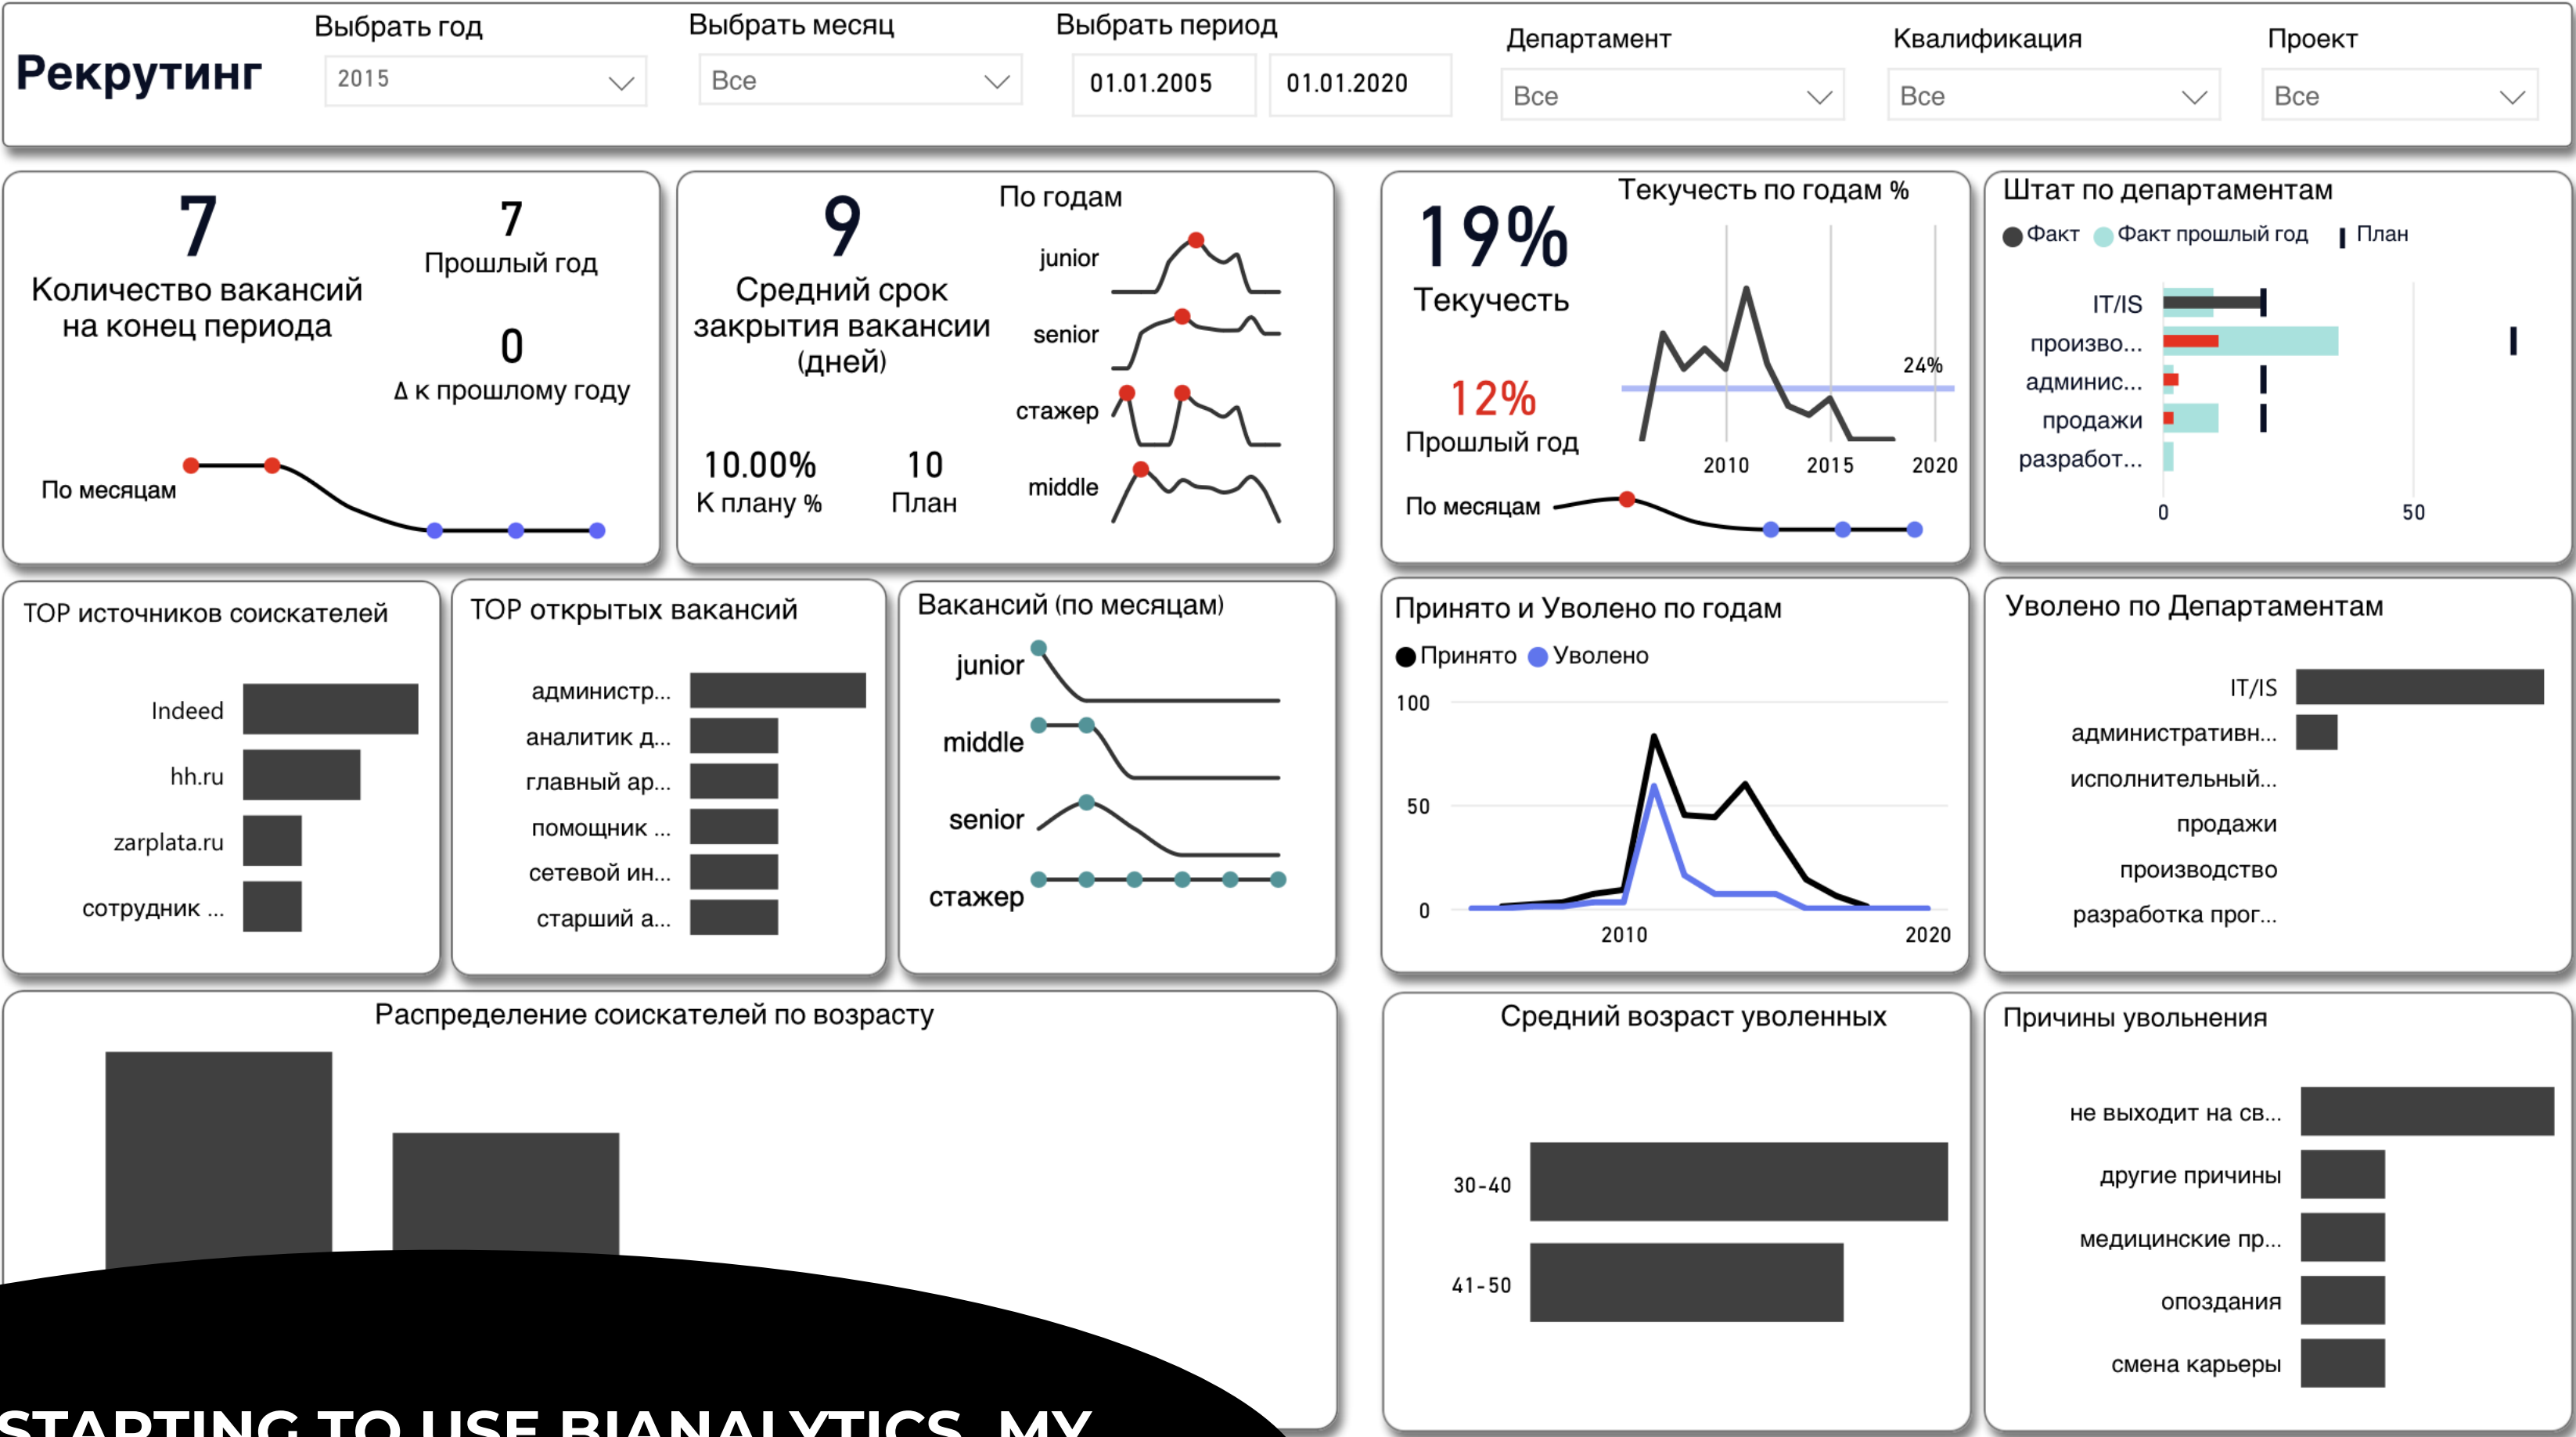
Рекрутинг
Выбрать год
2015
Выбрать месяц
Все
Выбрать период
01.01.2005
01.01.2020
Департамент
Все
Квалификация
Все
Проект
Все

7
Количество вакансий на конец периода
7
Прошлый год
0
Δ к прошлому году
По месяцам

9
Средний срок закрытия вакансии (дней)
По годам
junior
senior
стажер
middle
10.00%
К плану %
10
План

19%
Текучесть
12%
Прошлый год
Текучесть по годам %
24%
2010
2015
2020
По месяцам

Штат по департаментам
Факт
Факт прошлый год
План
IT/IS
произво...
админис...
продажи
разработ...
0
50

TOP источников соискателей
Indeed
hh.ru
zarplata.ru
сотрудник ...

TOP открытых вакансий
администр...
аналитик д...
главный ар...
помощник ...
сетевой ин...
старший а...

Вакансий (по месяцам)
junior
middle
senior
стажер

Принято и Уволено по годам
Принято
Уволено
100
50
0
2010
2020

Уволено по Департаментам
IT/IS
административн...
исполнительный...
продажи
производство
разработка прог...

Распределение соискателей по возрасту

Средний возраст уволенных
30-40
41-50

Причины увольнения
не выходит на св...
другие причины
медицинские пр...
опоздания
смена карьеры

STARTING TO USE BIANALYTICS, MY